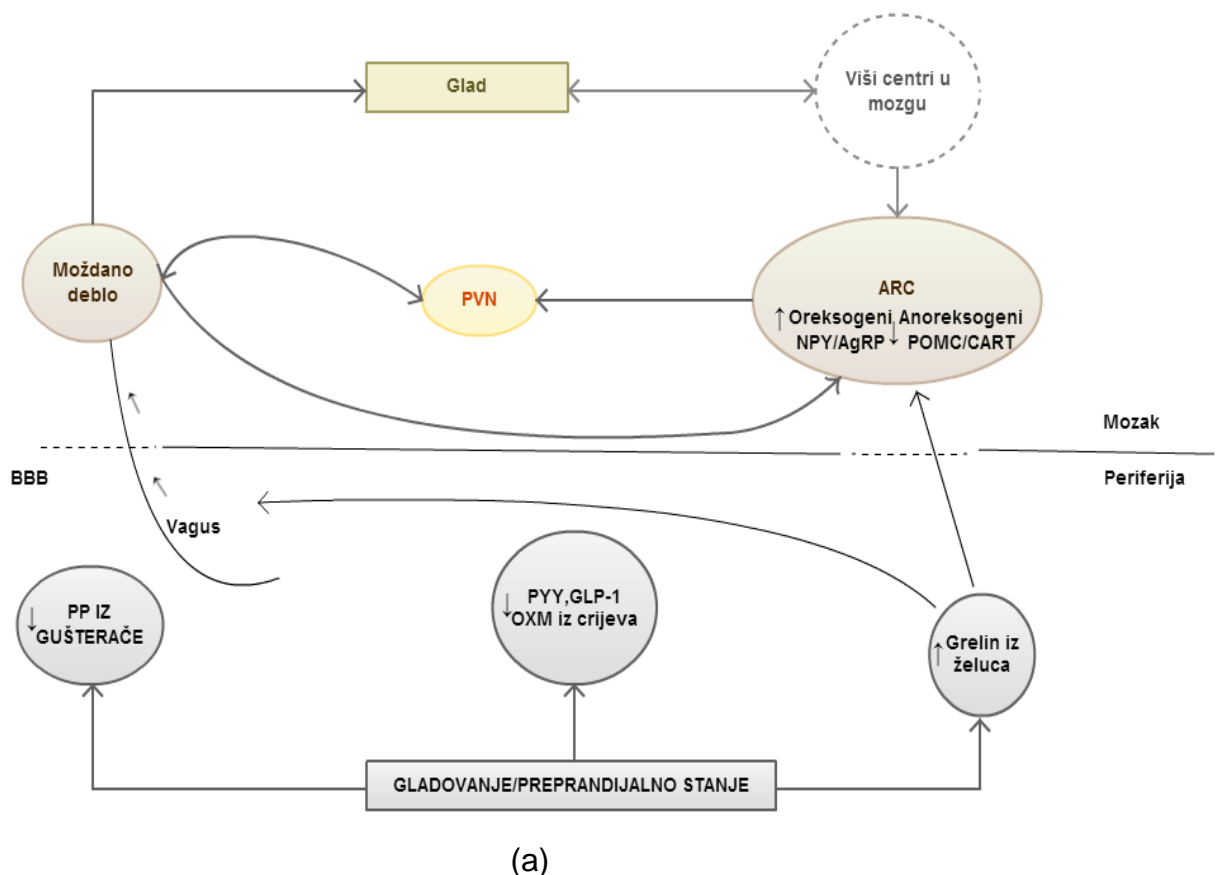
Glad

Viši centri u mozgu

Moždano deblo

PVN

ARC
↑Oreksogeni Anoreksogeni
NPY/AgRP ↓ POMC/CART

Mozak

BBB

Periferija

Vagus

↓PP IZ GUŠTERAČE

↓PYY,GLP-1 OXM iz crijeva

↑Grelin iz želuca

GLADOVANJE/PREPRANDIJALNO STANJE

(a)